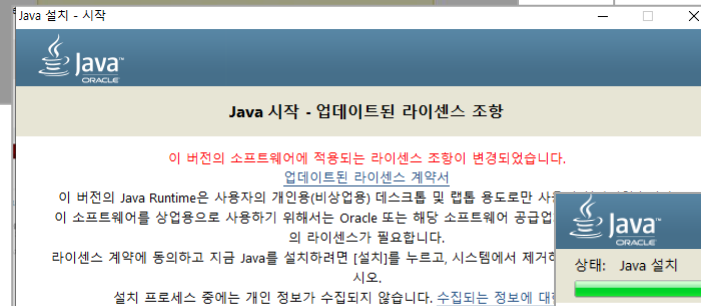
Java 설치 - 시작

Java
ORACLE

Java 시작 - 업데이트된 라이센스 조항

이 버전의 소프트웨어에 적용되는 라이센스 조항이 변경되었습니다.
업데이트된 라이센스 계약서
이 버전의 Java Runtime은 사용자의 개인용(비상업용) 데스크톱 및 랩톱 용도로만 사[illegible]
이 소프트웨어를 상업용으로 사용하기 위해서는 Oracle 또는 해당 소프트웨어 공급업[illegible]
의 라이센스가 필요합니다.
라이센스 계약에 동의하고 지금 Java를 설치하려면 [설치]를 누르고, 시스템에서 제거하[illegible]
시오.
설치 프로세스 중에는 개인 정보가 수집되지 않습니다. 수집되는 정보에 대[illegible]

Java
ORACLE

상태: Java 설치